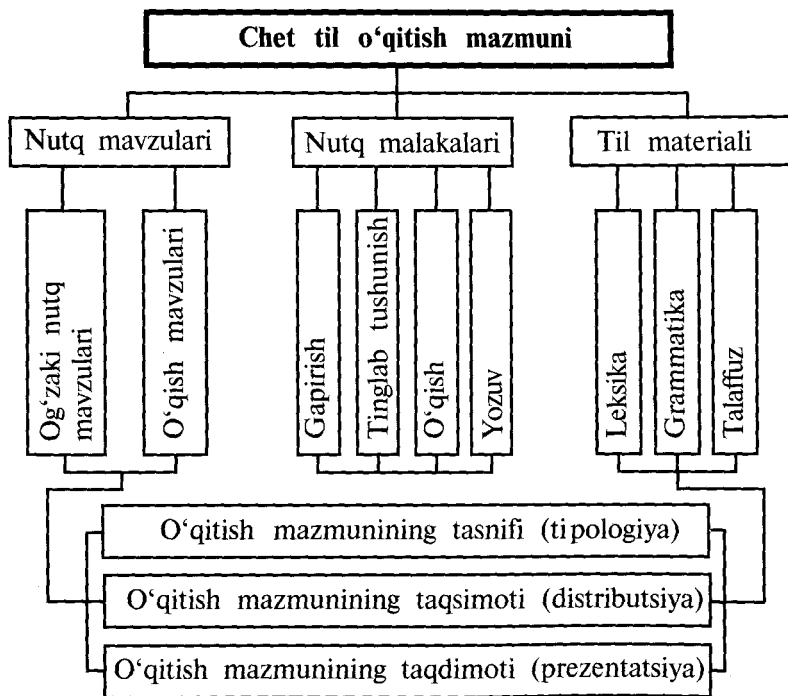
Chet til o'qitish mazmuni

Nutq mavzulari

Nutq malakalari

Til materiali

Og'zaki nutq mavzulari

O'qish mavzulari

Gapirish

Tinglab tushunish

O'qish

Yozuv

Leksika

Grammatika

Talaffuz

O'qitish mazmunining tasnifi (ti pologiya)

O'qitish mazmunining taqsimoti (distributsiya)

O'qitish mazmunining taqdimoti (prezentatsiya)